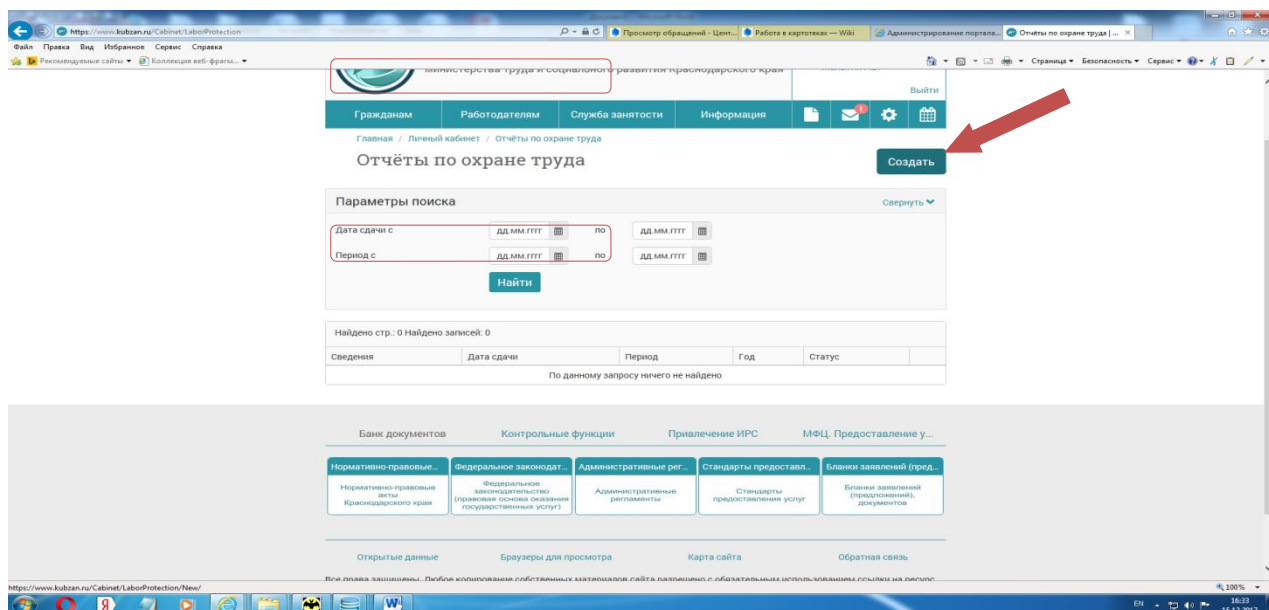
https://www.kubzan.ru/Cabinet/LaborProtection

Просмотр обращений - Цент... | Работа в картотеках — Wiki | Администрирование портала... | Отчёты по охране труда | ... ×

Файл Правка Вид Избранное Сервис Справка

Рекомендуемые сайты ▾ Коллекция веб-фрагм... ▾

Страница ▾ Безопасность ▾ Сервис ▾

министерства труда и социального развития Краснодарского края

Выйти

Гражданам | Работодателям | Служба занятости | Информация

1

Главная / Личный кабинет / Отчёты по охране труда

Отчёты по охране труда

Создать

Параметры поиска

Свернуть

Дата сдачи с дд.мм.гггг по дд.мм.гггг

Период с дд.мм.гггг по дд.мм.гггг

Найти

Найдено стр.: 0 Найдено записей: 0

| Сведения | Дата сдачи | Период | Год | Статус |
|---|---|---|---|---|
| По данному запросу ничего не найдено | | | | |

Банк документов | Контрольные функции | Привлечение ИРС | МФЦ. Предоставление у...

| Нормативно-правовые... | Федеральное законодат... | Административные рег... | Стандарты предоставл... | Бланки заявлений (пред... |
|---|---|---|---|---|
| Нормативно-правовые акты Краснодарского края | Федеральное законодательство (правовая основа оказания государственных услуг) | Административные регламенты | Стандарты предоставления услуг | Бланки заявлений (предложений), документов |

Открытые данные | Браузеры для просмотра | Карта сайта | Обратная связь

Все права защищены. Любое копирование собственных материалов сайта разрешено с обязательным использованием ссылки на ресурс

https://www.kubzan.ru/Cabinet/LaborProtection/New/

100%

EN 16:33